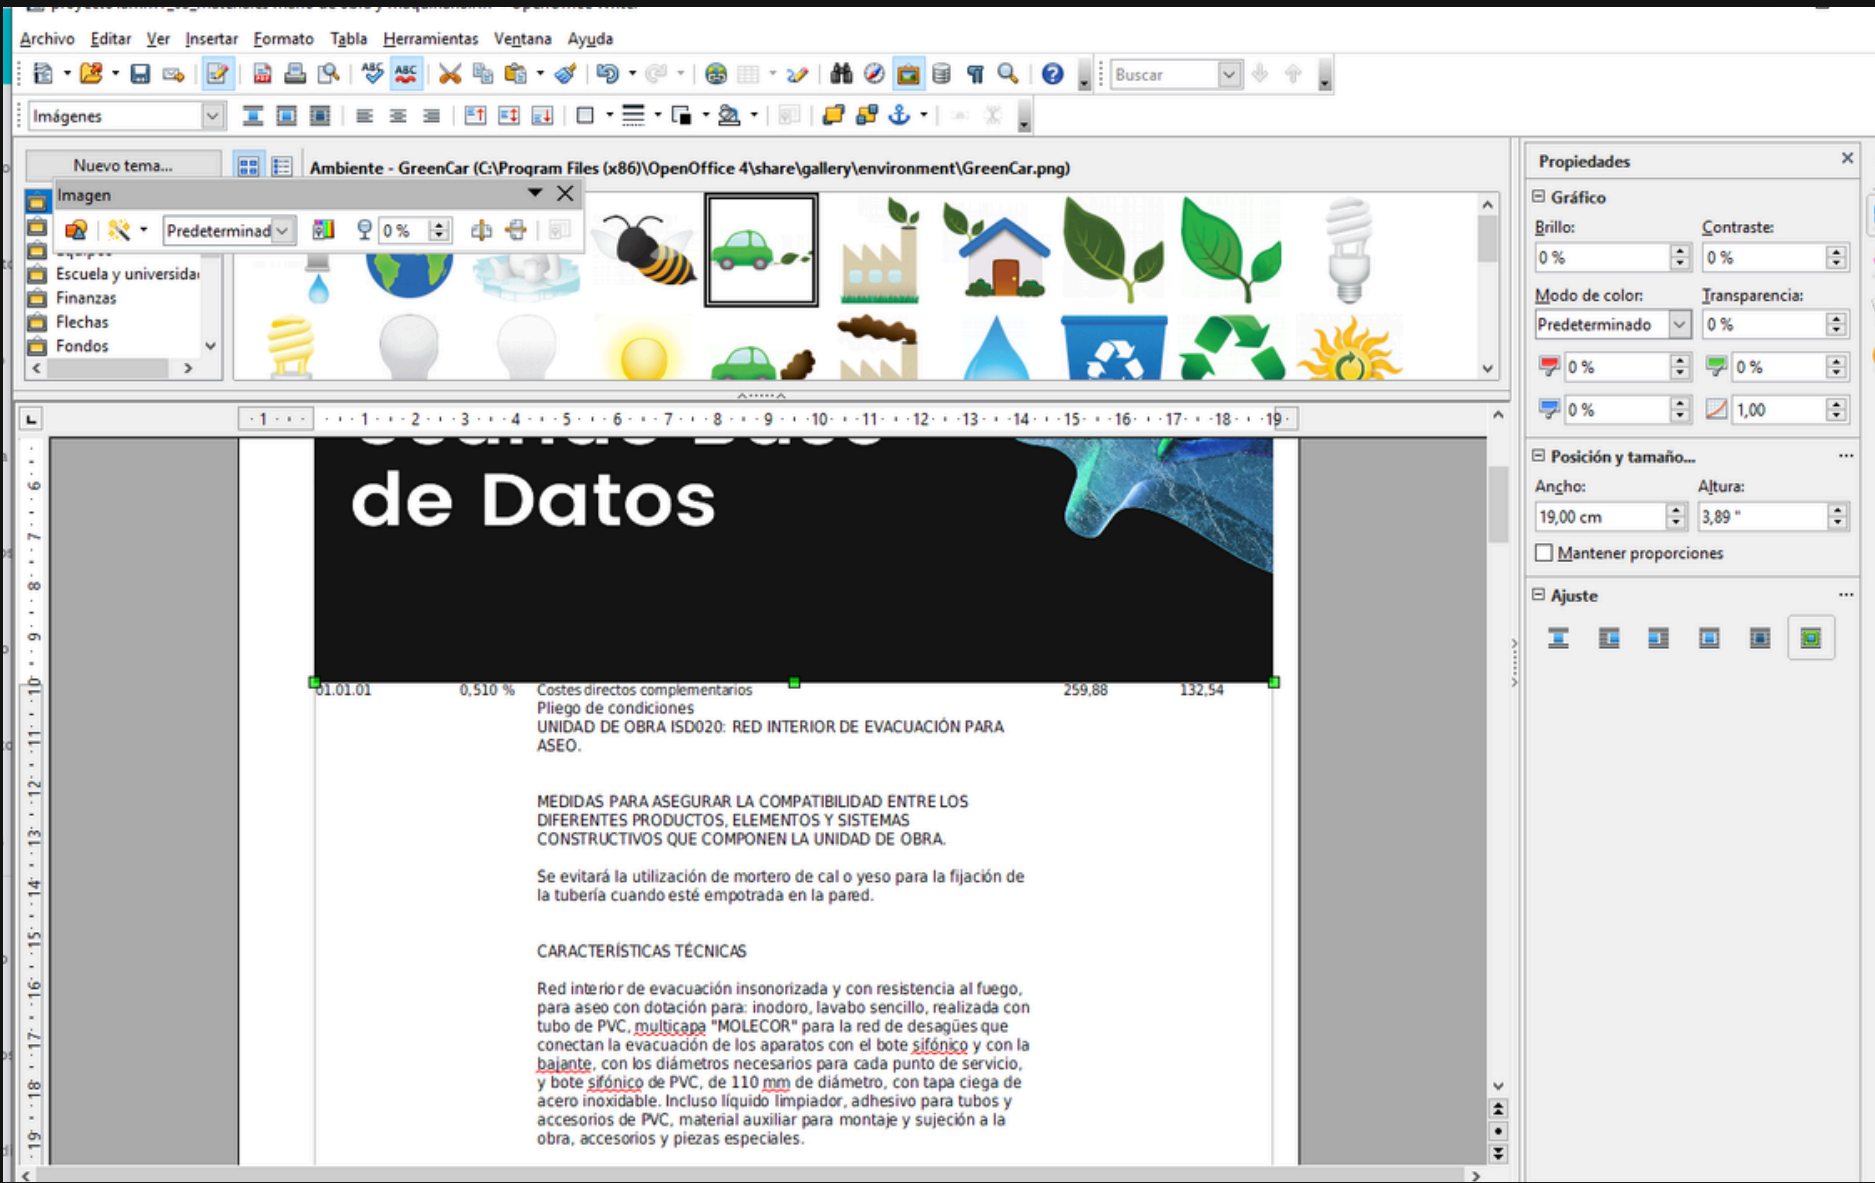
Archivo Editar Ver Insertar Formato Tabla Herramientas Ventana Ayuda

Buscar

Imágenes

Nuevo tema...

Ambiente - GreenCar (C:\Program Files (x86)\OpenOffice 4\share\gallery\environment\GreenCar.png)

Imagen

Predeterminad

0 %

Escuela y universida
Finanzas
Flechas
Fondos

Propiedades

Gráfico

Brillo:
0 %
Contraste:
0 %
Modo de color:
Predeterminado
Transparencia:
0 %
0 %
0 %
0 %
1,00

Posición y tamaño...

Ancho:
19,00 cm
Altura:
3,89 "
Mantener proporciones

Ajuste

· 1 · · · 1 · · 2 · · 3 · · 4 · · 5 · · 6 · · 7 · · 8 · · 9 · · 10 · · 11 · · 12 · · 13 · · 14 · · 15 · · 16 · · 17 · · 18 · · 19

de Datos

01.01.01 0,510 % Costes directos complementarios 259,88 132,54

Pliego de condiciones
UNIDAD DE OBRA ISD020: RED INTERIOR DE EVACUACIÓN PARA ASEO.

MEDIDAS PARA ASEGURAR LA COMPATIBILIDAD ENTRE LOS DIFERENTES PRODUCTOS, ELEMENTOS Y SISTEMAS CONSTRUCTIVOS QUE COMPONEN LA UNIDAD DE OBRA.

Se evitará la utilización de mortero de cal o yeso para la fijación de la tubería cuando esté empotrada en la pared.

CARACTERÍSTICAS TÉCNICAS

Red interior de evacuación insonorizada y con resistencia al fuego, para aseo con dotación para: inodoro, lavabo sencillo, realizada con tubo de PVC, multicapa "MOLECOR" para la red de desagües que conectan la evacuación de los aparatos con el bote sifónico y con la bajante, con los diámetros necesarios para cada punto de servicio, y bote sifónico de PVC, de 110 mm de diámetro, con tapa ciega de acero inoxidable. Incluso líquido limpiador, adhesivo para tubos y accesorios de PVC, material auxiliar para montaje y sujeción a la obra, accesorios y piezas especiales.